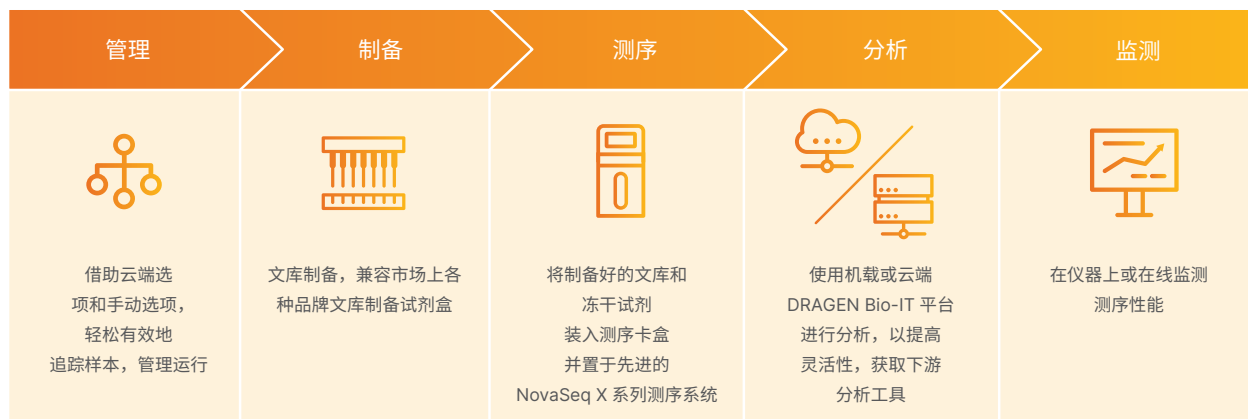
管理

制备

测序

分析

监测

借助云端选项和手动选项，轻松有效地追踪样本，管理运行

文库制备，兼容市场上各种品牌文库制备试剂盒

将制备好的文库和冻干试剂装入测序卡盒并置于先进的 NovaSeq X 系列测序系统

使用机载或云端 DRAGEN Bio-IT 平台进行分析，以提高灵活性，获取下游分析工具

在仪器上或在线监测测序性能